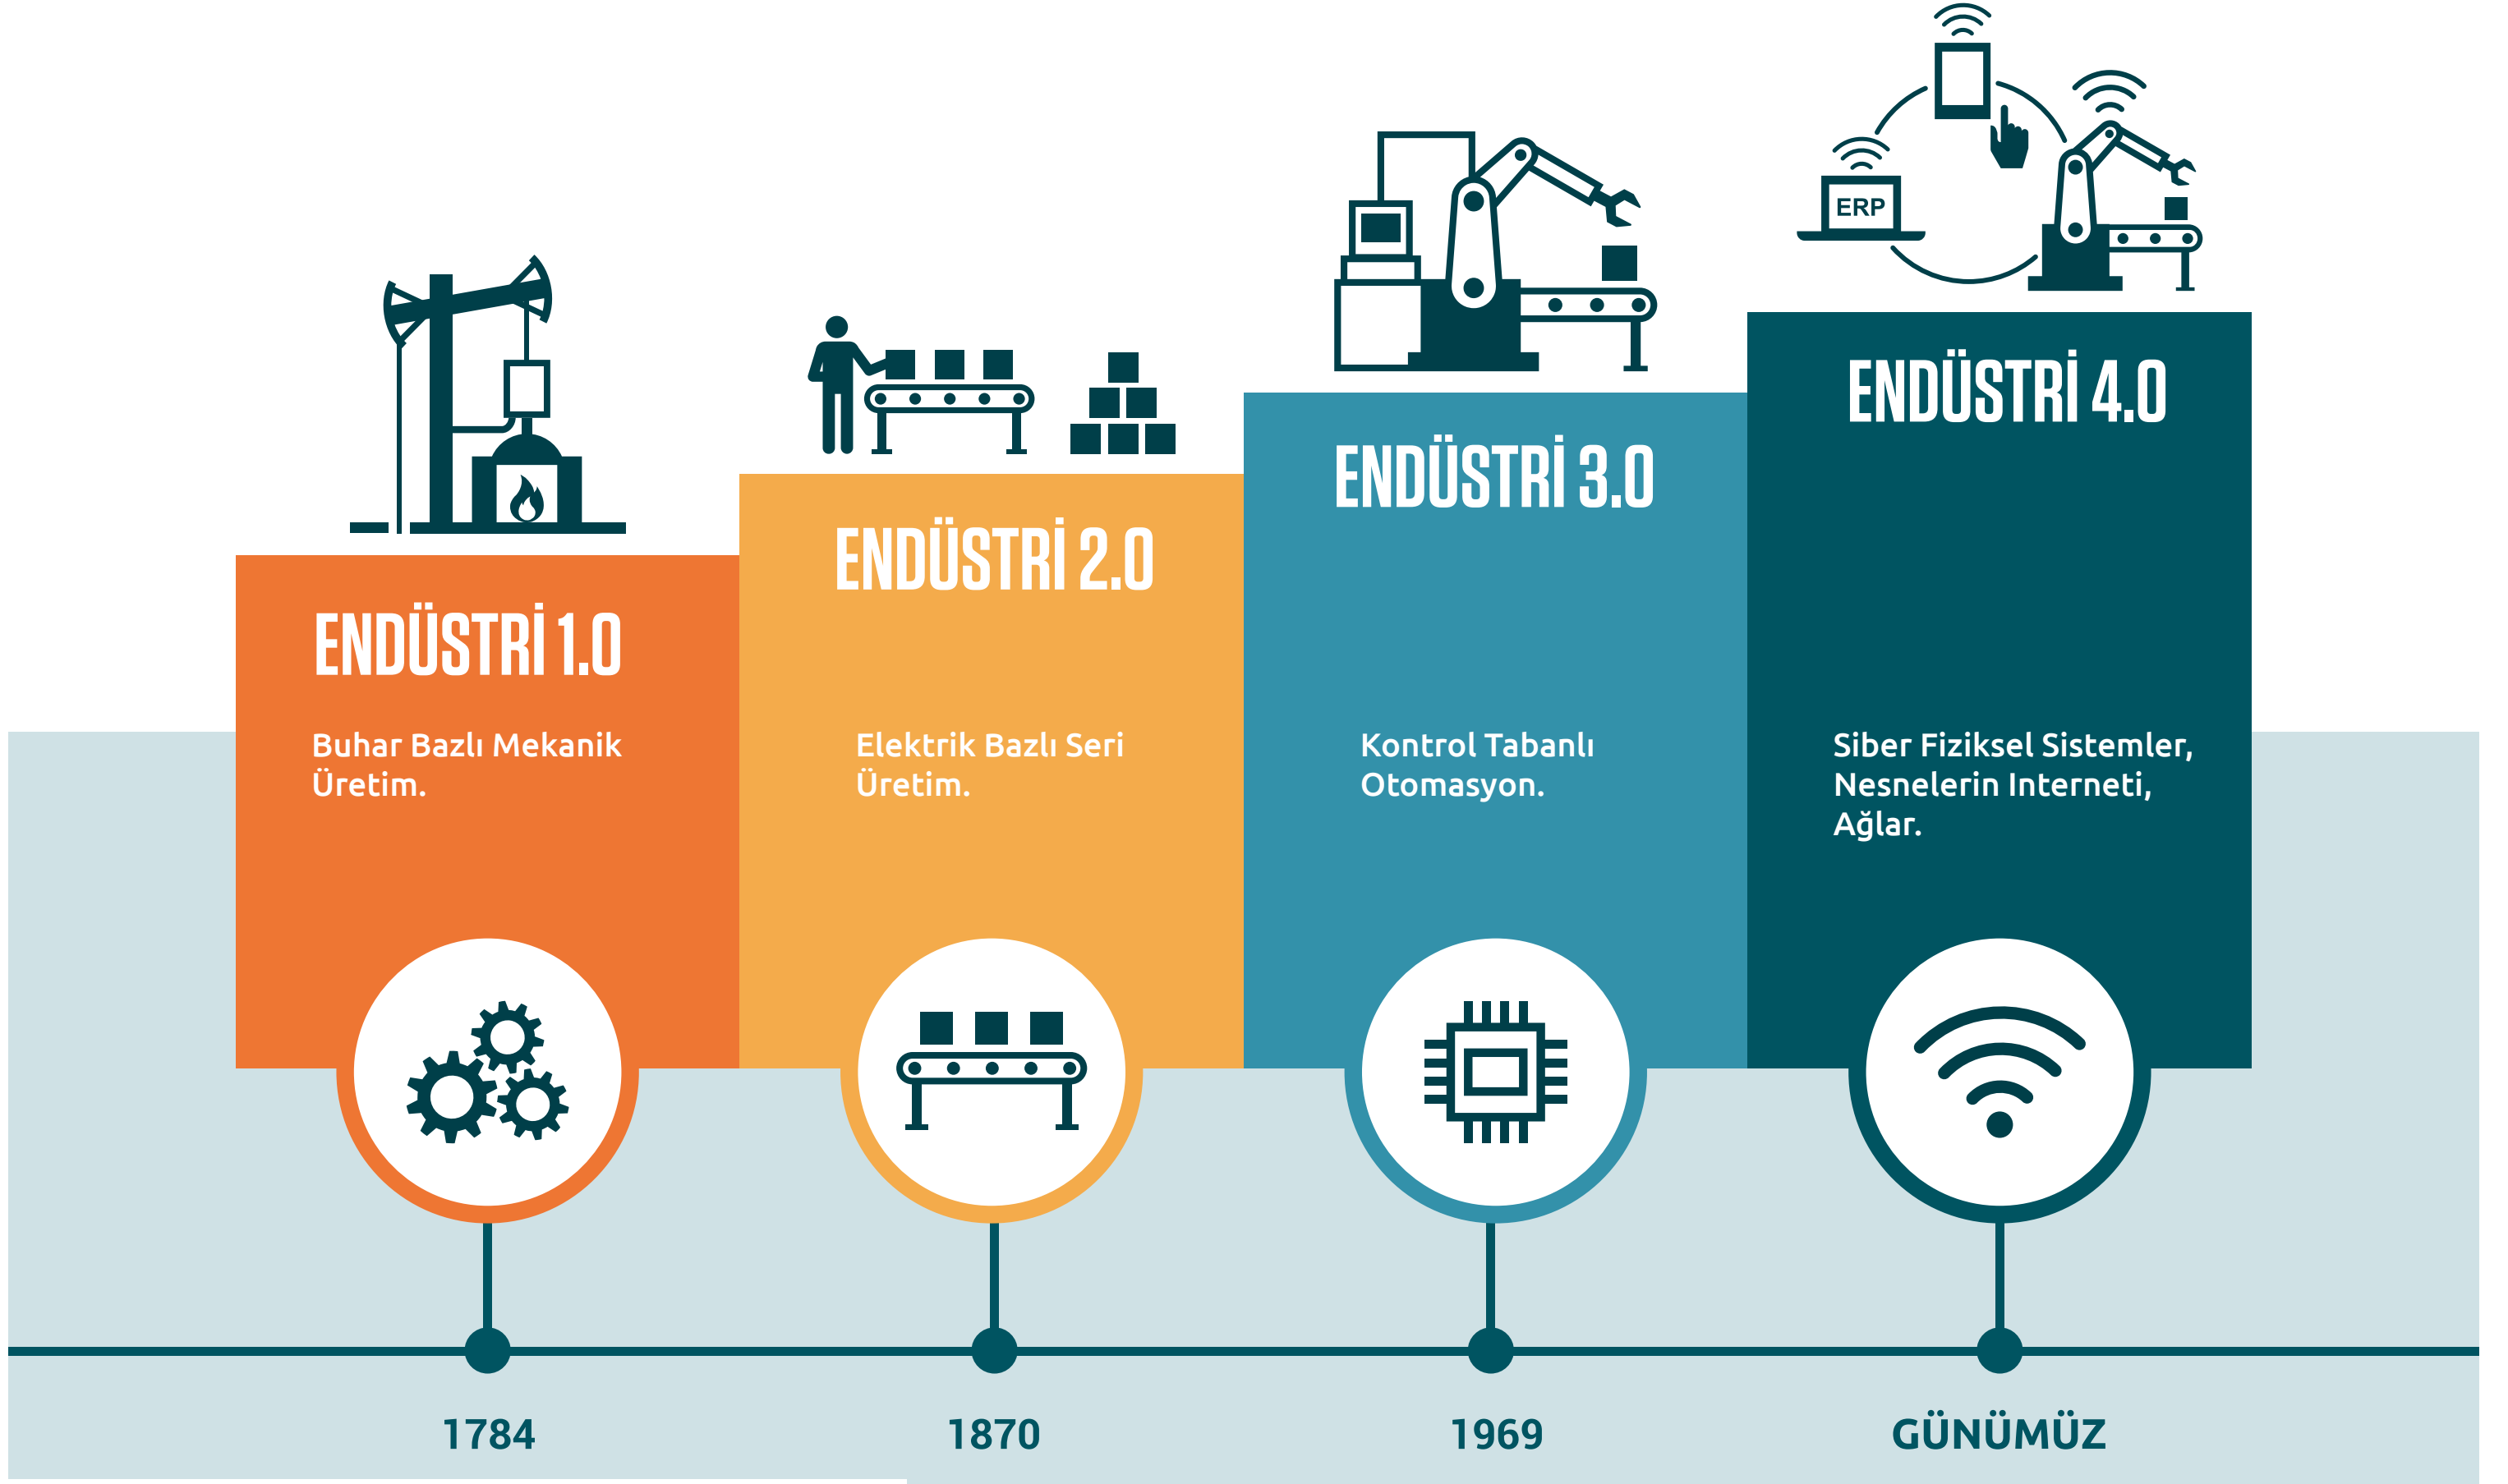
ERP

ENDÜSTRİ 1.0

Buhar Bazlı Mekanik Üretim.

ENDÜSTRİ 2.0

Elektrik Bazlı Seri Üretim.

ENDÜSTRİ 3.0

Kontrol Tabanlı Otomasyon.

ENDÜSTRİ 4.0

Siber Fiziksel Sistemler, Nesnelerin Interneti, Ağlar.

1784

1870

1969

GÜNÜMÜZ